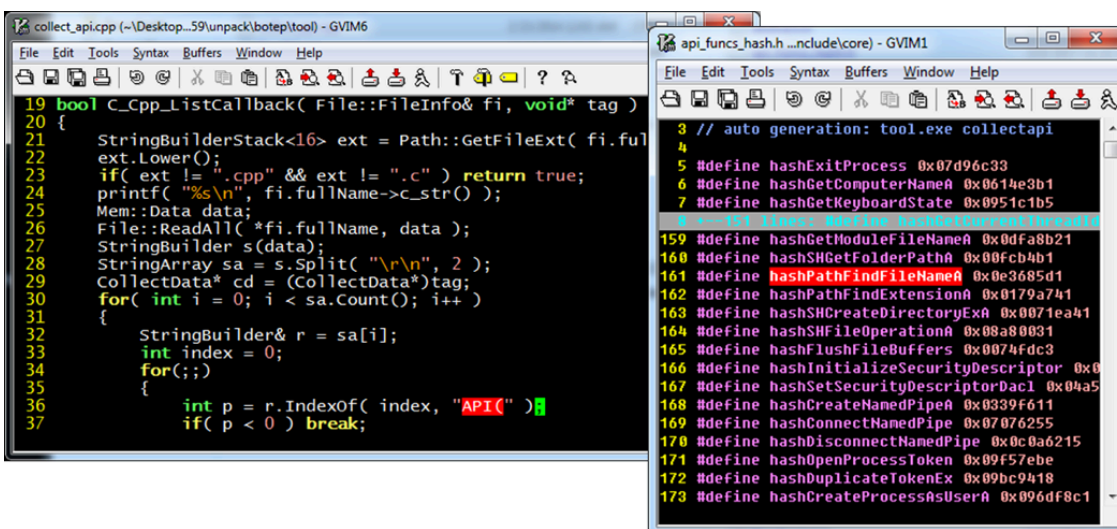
collect_api.cpp (~\Desktop...59\unpack\botep\tool) - GVIM6

File Edit Tools Syntax Buffers Window Help

19 bool C_Cpp_ListCallback( File::FileInfo& fi, void* tag )
20 {
21 StringBuilderStack<16> ext = Path::GetFileExt( fi.ful
22 ext.Lower();
23 if( ext != ".cpp" && ext != ".c" ) return true;
24 printf( "%s\n", fi.fullName->c_str() );
25 Mem::Data data;
26 File::ReadAll( *fi.fullName, data );
27 StringBuilder s(data);
28 StringArray sa = s.Split( "\r\n", 2 );
29 CollectData* cd = (CollectData*)tag;
30 for( int i = 0; i < sa.Count(); i++ )
31 {
32 StringBuilder& r = sa[i];
33 int index = 0;
34 for(;;)
35 {
36 int p = r.IndexOf( index, "API(" );
37 if( p < 0 ) break;

api_funcs_hash.h ...nclude\core) - GVIM1

File Edit Tools Syntax Buffers Window Help

3 // auto generation: tool.exe collectapi
4
5 #define hashExitProcess 0x07d96c33
6 #define hashGetComputerNameA 0x0614e3b1
7 #define hashGetKeyboardState 0x0951c1b5
8 +--151 lines: #define hashGetCurrentThreadId
159 #define hashGetModuleFileNameA 0x0dfa8b21
160 #define hashSHGetFolderPathA 0x00fcb4b1
161 #define hashPathFindFileNameA 0x0e3685d1
162 #define hashPathFindExtensionA 0x0179a741
163 #define hashSHCreateDirectoryExA 0x0071ea41
164 #define hashSHFileOperationA 0x08a80031
165 #define hashFlushFileBuffers 0x0074fdc3
166 #define hashInitializeSecurityDescriptor 0x0
167 #define hashSetSecurityDescriptorDacl 0x04a5
168 #define hashCreateNamedPipeA 0x0339f611
169 #define hashConnectNamedPipe 0x07076255
170 #define hashDisconnectNamedPipe 0x0c0a6215
171 #define hashOpenProcessToken 0x09f57ebe
172 #define hashDuplicateTokenEx 0x09bc9418
173 #define hashCreateProcessAsUserA 0x096df8c1